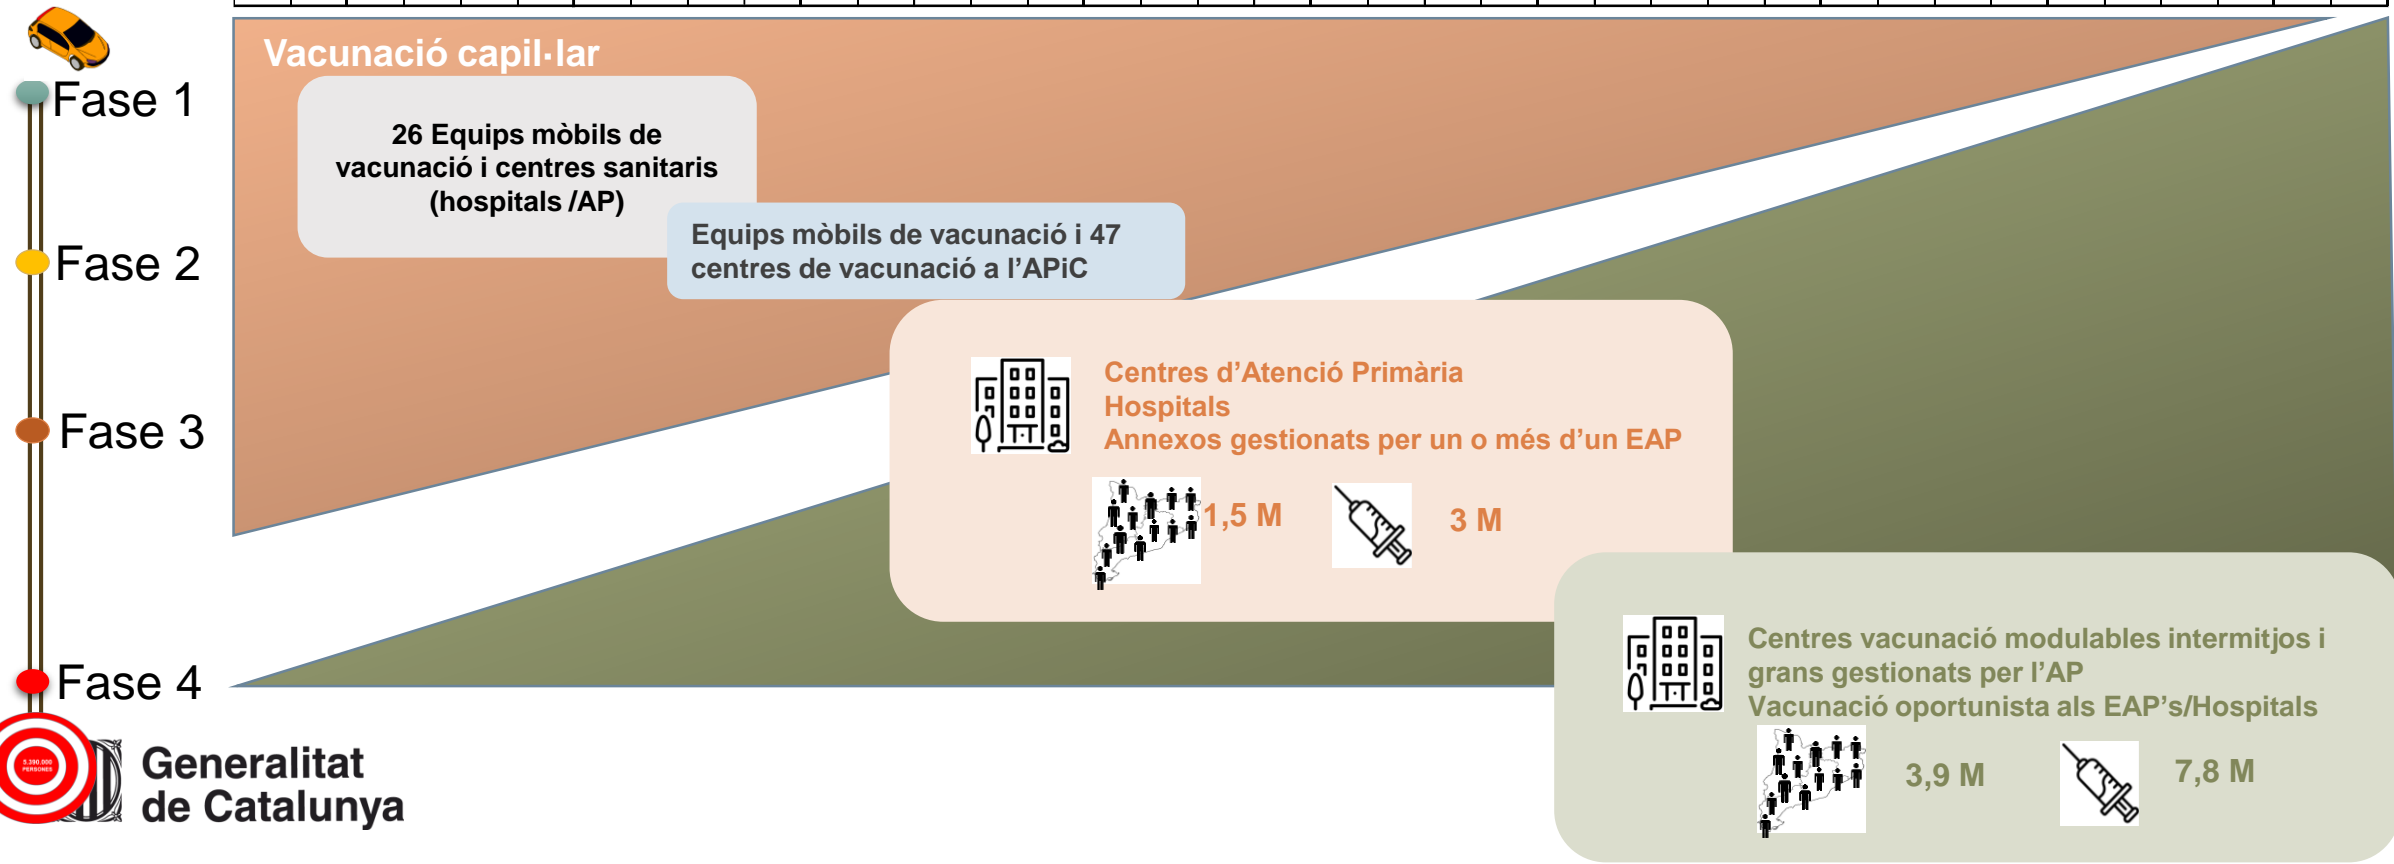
Fase 1

Fase 2

Fase 3

Fase 4

5.390.000 PERSONES

Generalitat de Catalunya

Vacunació capil·lar

26 Equips mòbils de vacunació i centres sanitaris (hospitals /AP)

Equips mòbils de vacunació i 47 centres de vacunació a l'APiC

Centres d'Atenció Primària
Hospitals
Annexos gestionats per un o més d'un EAP

1,5 M

3 M

Centres vacunació modulables intermitjos i grans gestionats per l'AP
Vacunació oportunista als EAP's/Hospitals

3,9 M

7,8 M